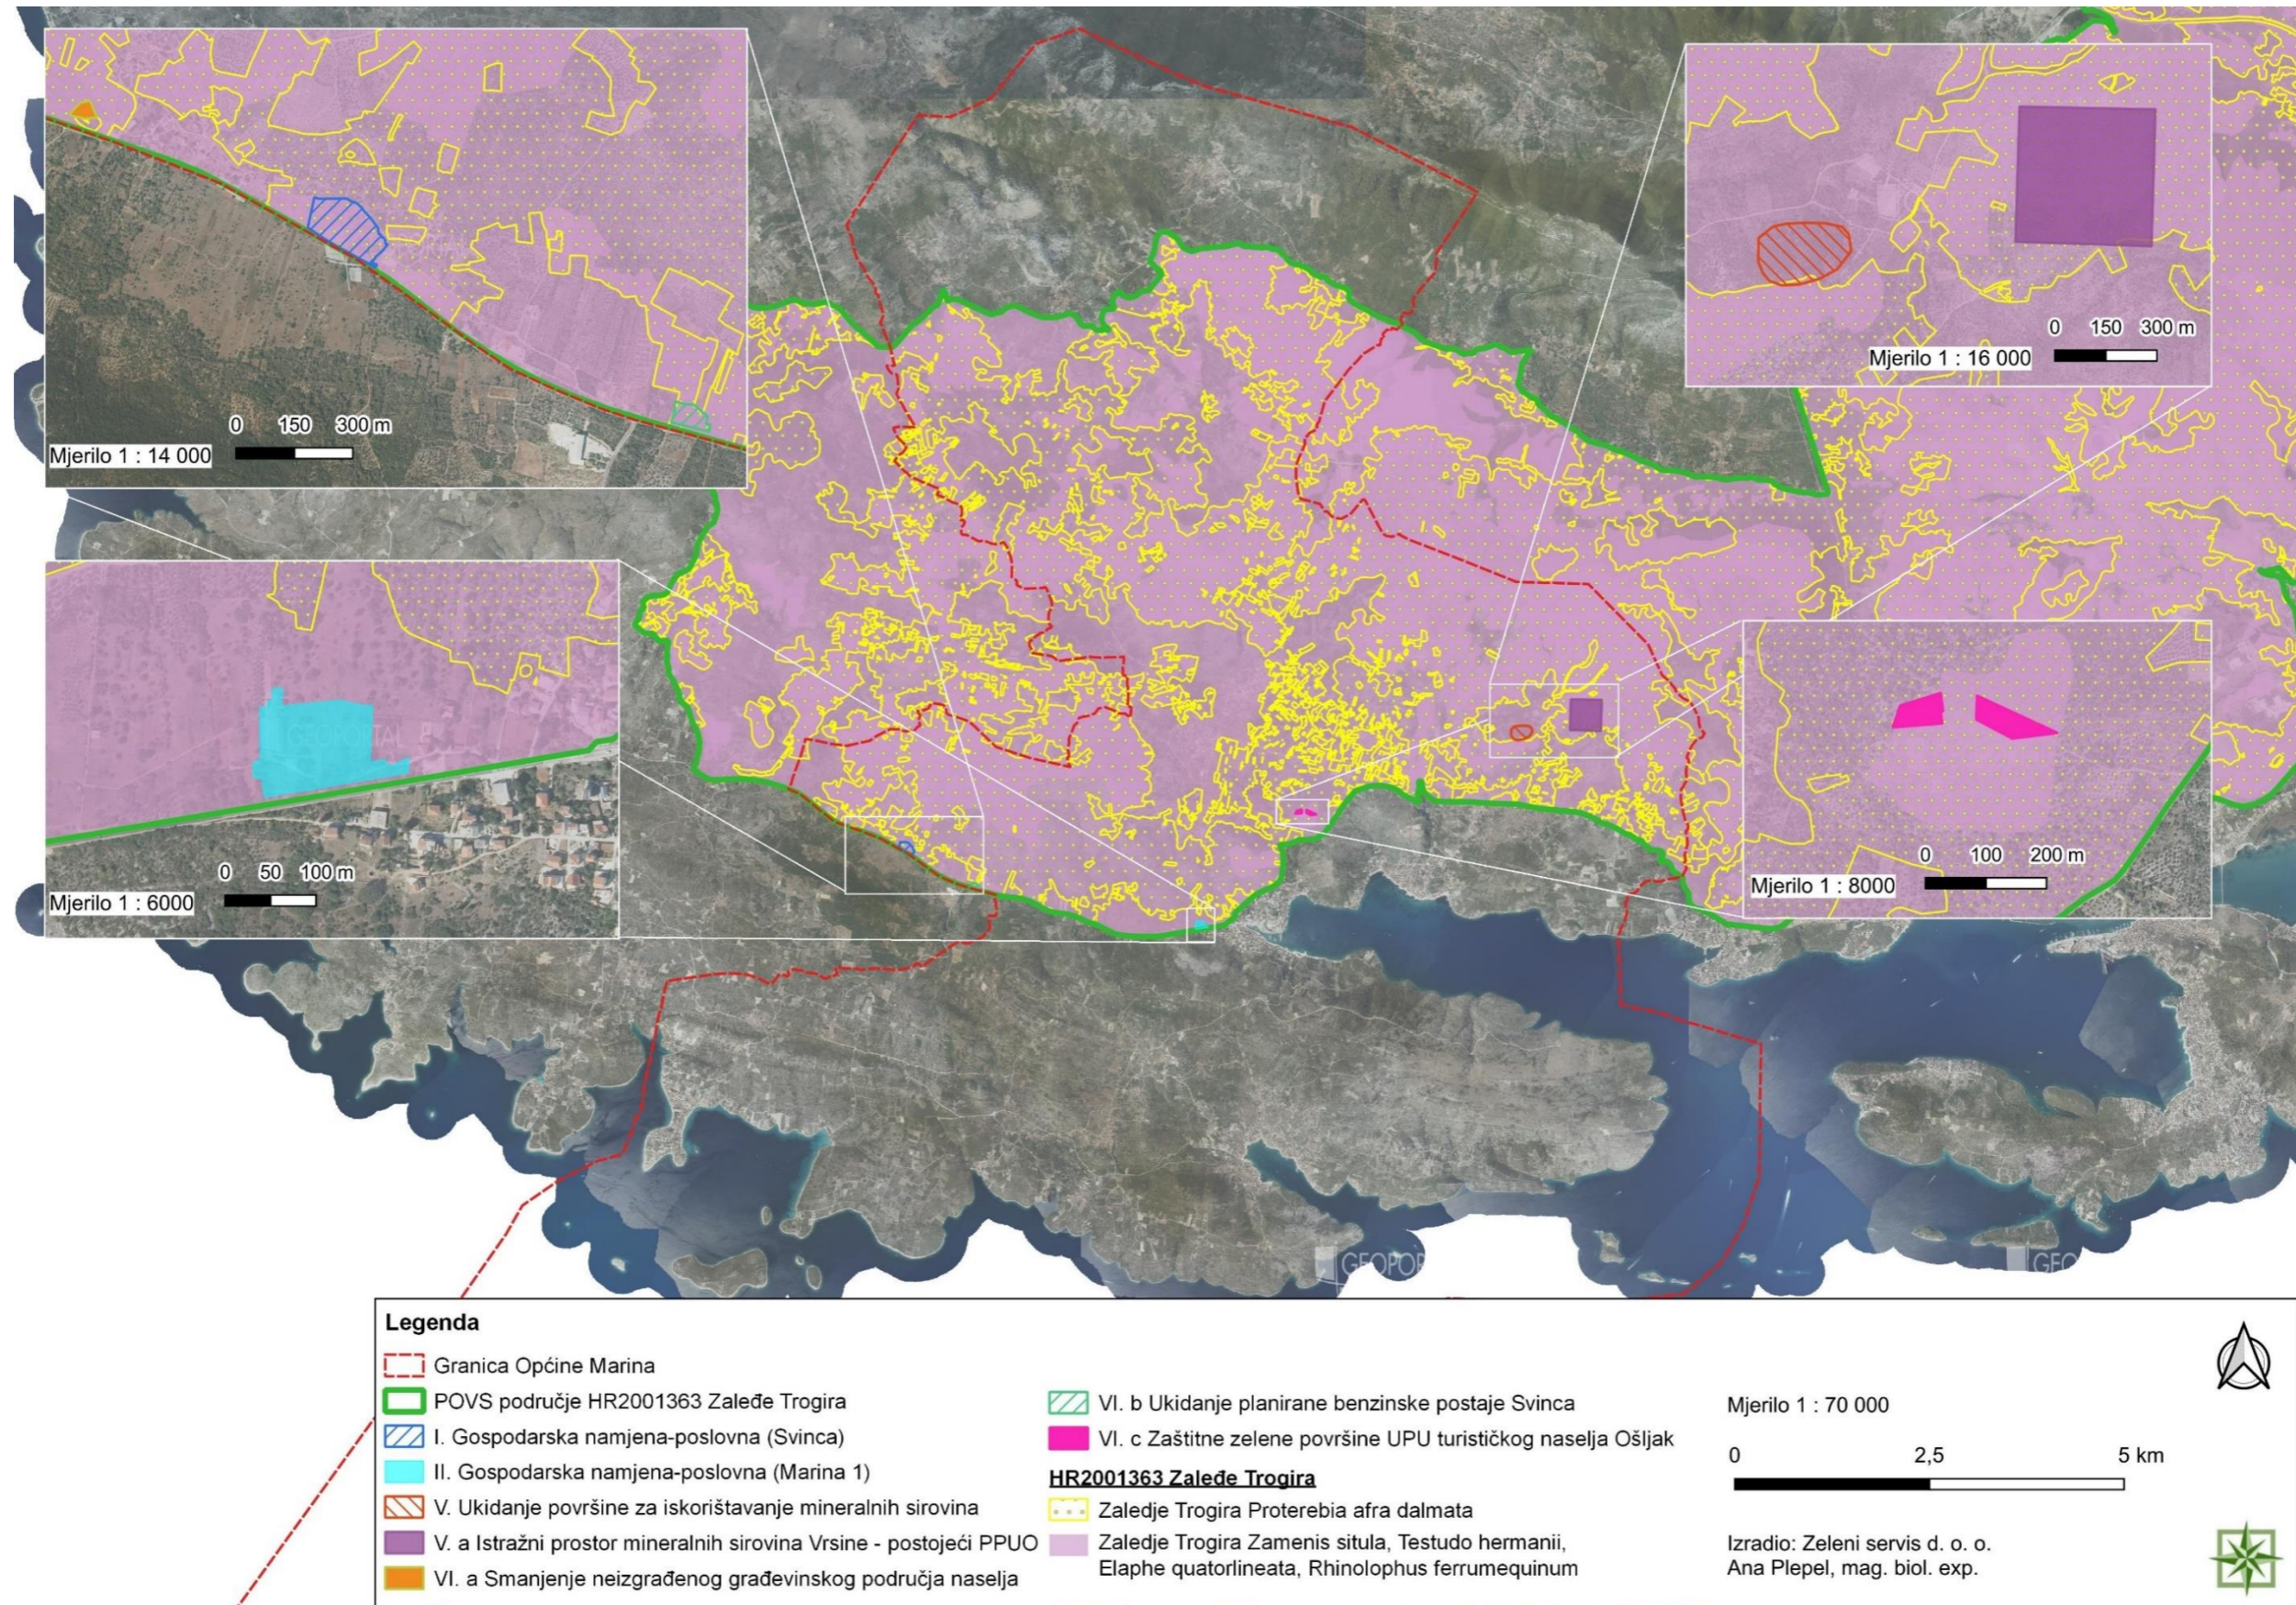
0 150 300 m
Mjerilo 1 : 14 000

0 150 300 m
Mjerilo 1 : 16 000

0 50 100 m
Mjerilo 1 : 6000

0 100 200 m
Mjerilo 1 : 8000

GEOPORTAL

Legenda
Granica Općine Marina
POVS područje HR2001363 Zaleđe Trogira
I. Gospodarska namjena-poslovna (Svinca)
II. Gospodarska namjena-poslovna (Marina 1)
V. Ukidanje površine za iskorištavanje mineralnih sirovina
V. a Istražni prostor mineralnih sirovina Vrsine - postojeći PPUO
VI. a Smanjenje neizgrađenog građevinskog područja naselja
VI. b Ukidanje planirane benzinske postaje Svinca
VI. c Zaštitne zelene površine UPU turističkog naselja Ošljak
HR2001363 Zaleđe Trogira
Zaledje Trogira Proterebia afra dalmata
Zaledje Trogira Zamenis situla, Testudo hermanii, Elaphe quatorlineata, Rhinolophus ferrumequinum

Mjerilo 1 : 70 000
0 2,5 5 km

Izradio: Zeleni servis d. o. o.
Ana Plepel, mag. biol. exp.